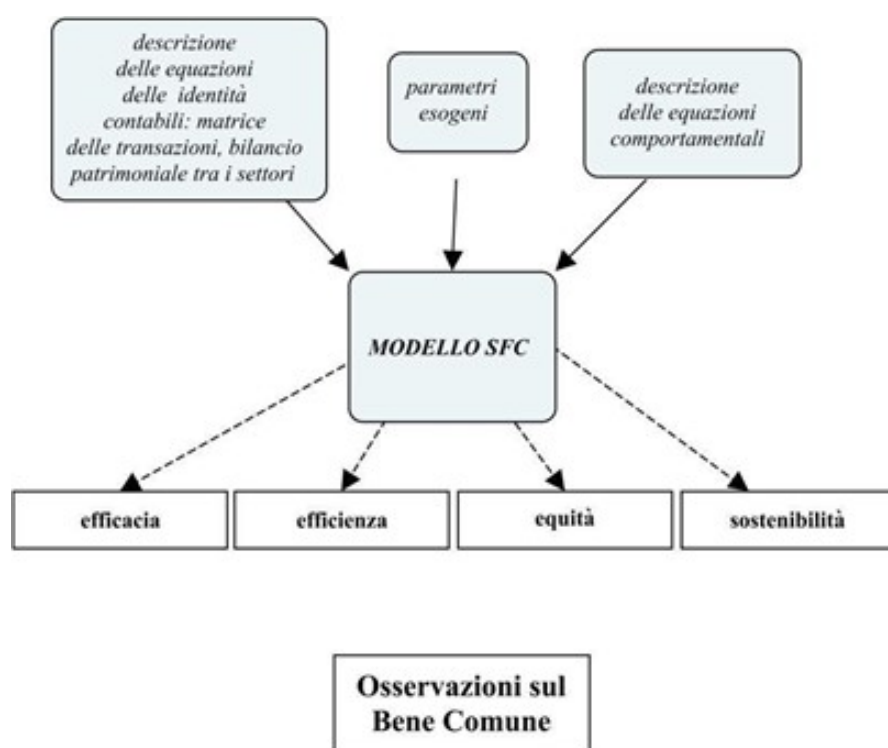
descrizione delle equazioni delle identità contabili: matrice delle transazioni, bilancio patrimoniale tra i settori

parametri esogeni

descrizione delle equazioni comportamentali

MODELLO SFC

efficacia

efficienza

equità

sostenibilità

Osservazioni sul Bene Comune